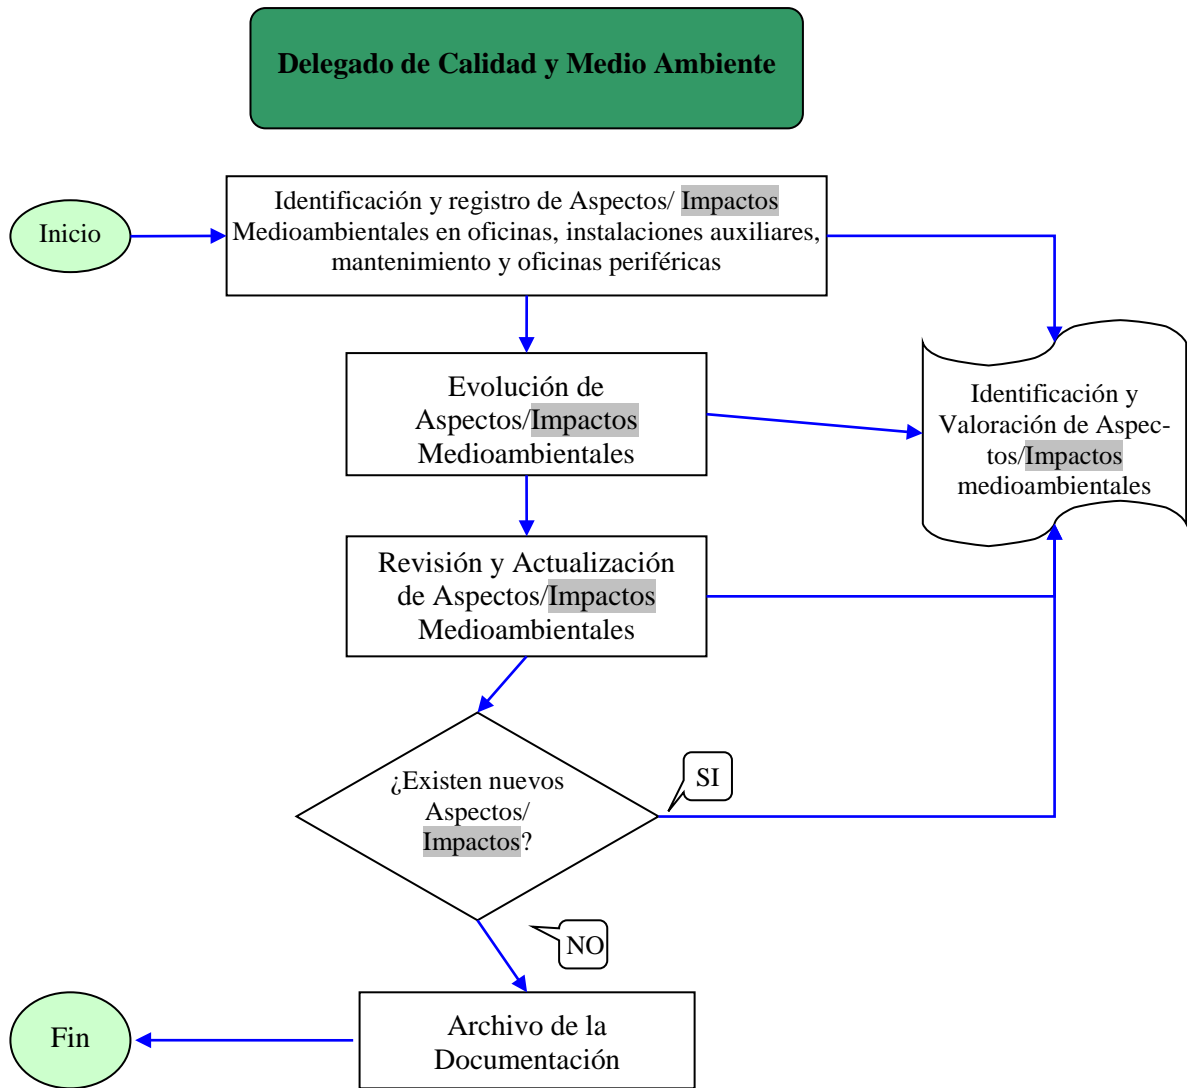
Delegado de Calidad y Medio Ambiente

Inicio

Identificación y registro de Aspectos/ Impactos Medioambientales en oficinas, instalaciones auxiliares, mantenimiento y oficinas periféricas

Identificación y Valoración de Aspectos/Impactos medioambientales

Evolución de Aspectos/Impactos Medioambientales

Revisión y Actualización de Aspectos/Impactos Medioambientales

¿Existen nuevos Aspectos/ Impactos?

SI

NO

Archivo de la Documentación

Fin